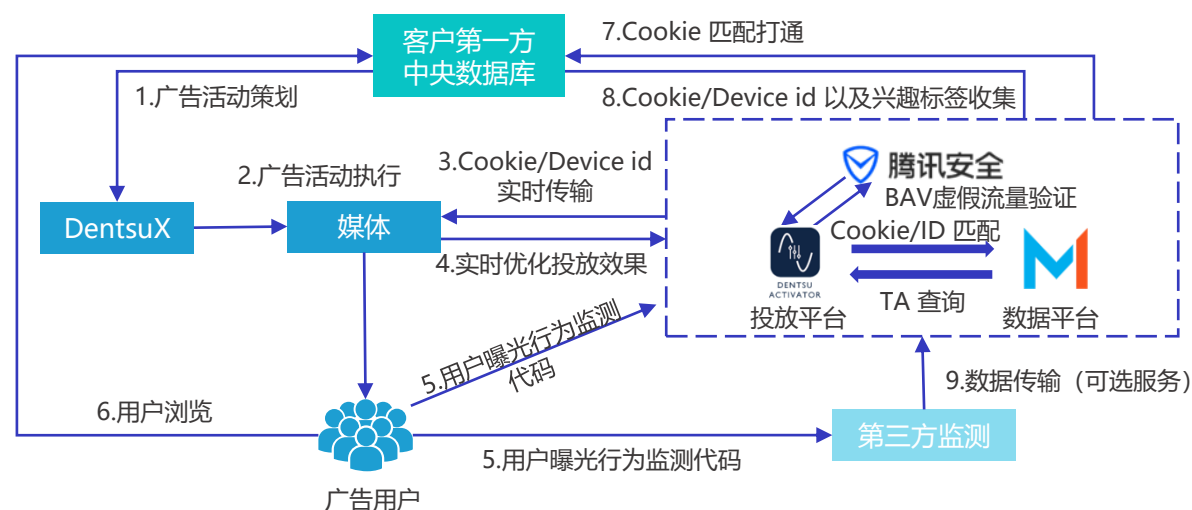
客户第一方中央数据库

7.Cookie 匹配打通

8.Cookie/Device id 以及兴趣标签收集

1.广告活动策划

2.广告活动执行

3.Cookie/Device id 实时传输

4.实时优化投放效果

DentsuX

媒体

腾讯安全

BAV虚假流量验证

Cookie/ID 匹配

TA 查询

DENTSU ACTIVATOR

投放平台

数据平台

5.用户曝光行为监测代码

9.数据传输（可选服务）

6.用户浏览

第三方监测

5.用户曝光行为监测代码

广告用户